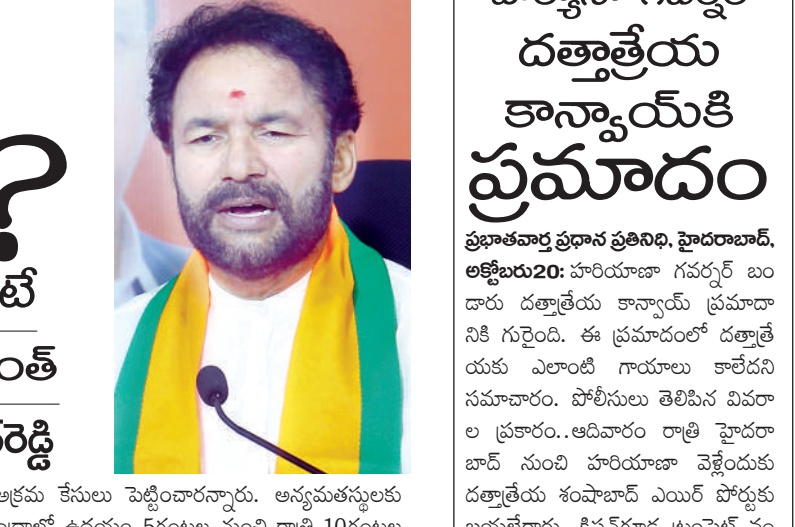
?

టే

ంత్

రెడ్డి

అక్రమ కేసులు పెట్టించారన్నారు. అన్యమతస్థులకు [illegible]

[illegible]

దత్తాత్రేయ కాన్వాయ్‌కి ప్రమాదం

ప్రభాతవార్త ప్రధాన ప్రతినిధి, హైదరాబాద్, అక్టోబరు20: హరియాణా గవర్నర్ బండారు దత్తాత్రేయ కాన్వాయ్ ప్రమాదానికి గురైంది. ఈ ప్రమాదంలో దత్తాత్రేయకు ఎలాంటి గాయాలు కాలేదని సమాచారం. పోలీసులు తెలిపిన వివరాల ప్రకారం..ఆదివారం రాత్రి హైదరాబాద్ నుంచి హరియాణా వెళ్లేందుకు దత్తాత్రేయ శంషాబాద్ ఎయిర్ పోర్టుకు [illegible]